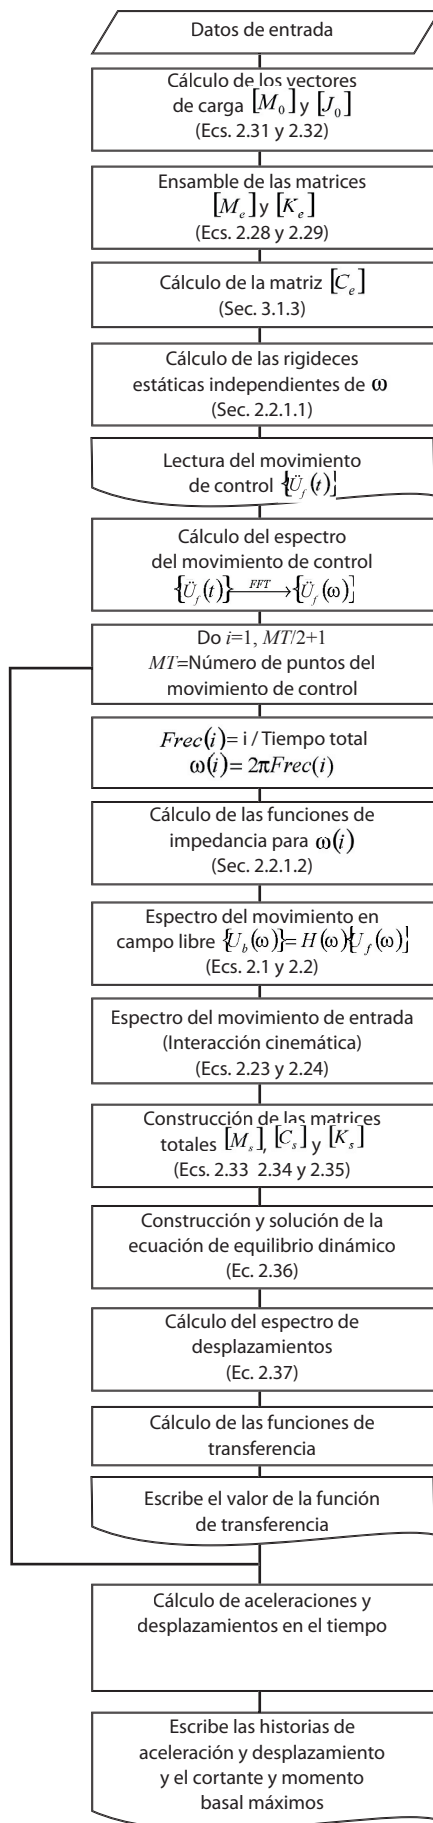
Datos de entrada

Cálculo de los vectores de carga $[M_0]$ y $[J_0]$ (Ecs. 2.31 y 2.32)

Ensamble de las matrices $[M_e]$ y $[K_e]$ (Ecs. 2.28 y 2.29)

Cálculo de la matriz $[C_e]$ (Sec. 3.1.3)

Cálculo de las rigideces estáticas independientes de $\omega$ (Sec. 2.2.1.1)

Lectura del movimiento de control $\{\ddot{U}_f(t)\}$

Cálculo del espectro del movimiento de control $\{\ddot{U}_f(t)\} \xrightarrow{FFT} \{\ddot{U}_f(\omega)\}$

Do $i$=1, $MT$/2+1
$MT$=Número de puntos del movimiento de control

$Frec(i)$= i / Tiempo total
$\omega(i) = 2\pi Frec(i)$

Cálculo de las funciones de impedancia para $\omega(i)$ (Sec. 2.2.1.2)

Espectro del movimiento en campo libre $\{U_b(\omega)\} = H(\omega)\{U_f(\omega)\}$ (Ecs. 2.1 y 2.2)

Espectro del movimiento de entrada (Interacción cinemática) (Ecs. 2.23 y 2.24)

Construcción de las matrices totales $[M_s]$, $[C_s]$ y $[K_s]$ (Ecs. 2.33 2.34 y 2.35)

Construcción y solución de la ecuación de equilibrio dinámico (Ec. 2.36)

Cálculo del espectro de desplazamientos (Ec. 2.37)

Cálculo de las funciones de transferencia

Escribe el valor de la función de transferencia

Cálculo de aceleraciones y desplazamientos en el tiempo

Escribe las historias de aceleración y desplazamiento y el cortante y momento basal máximos